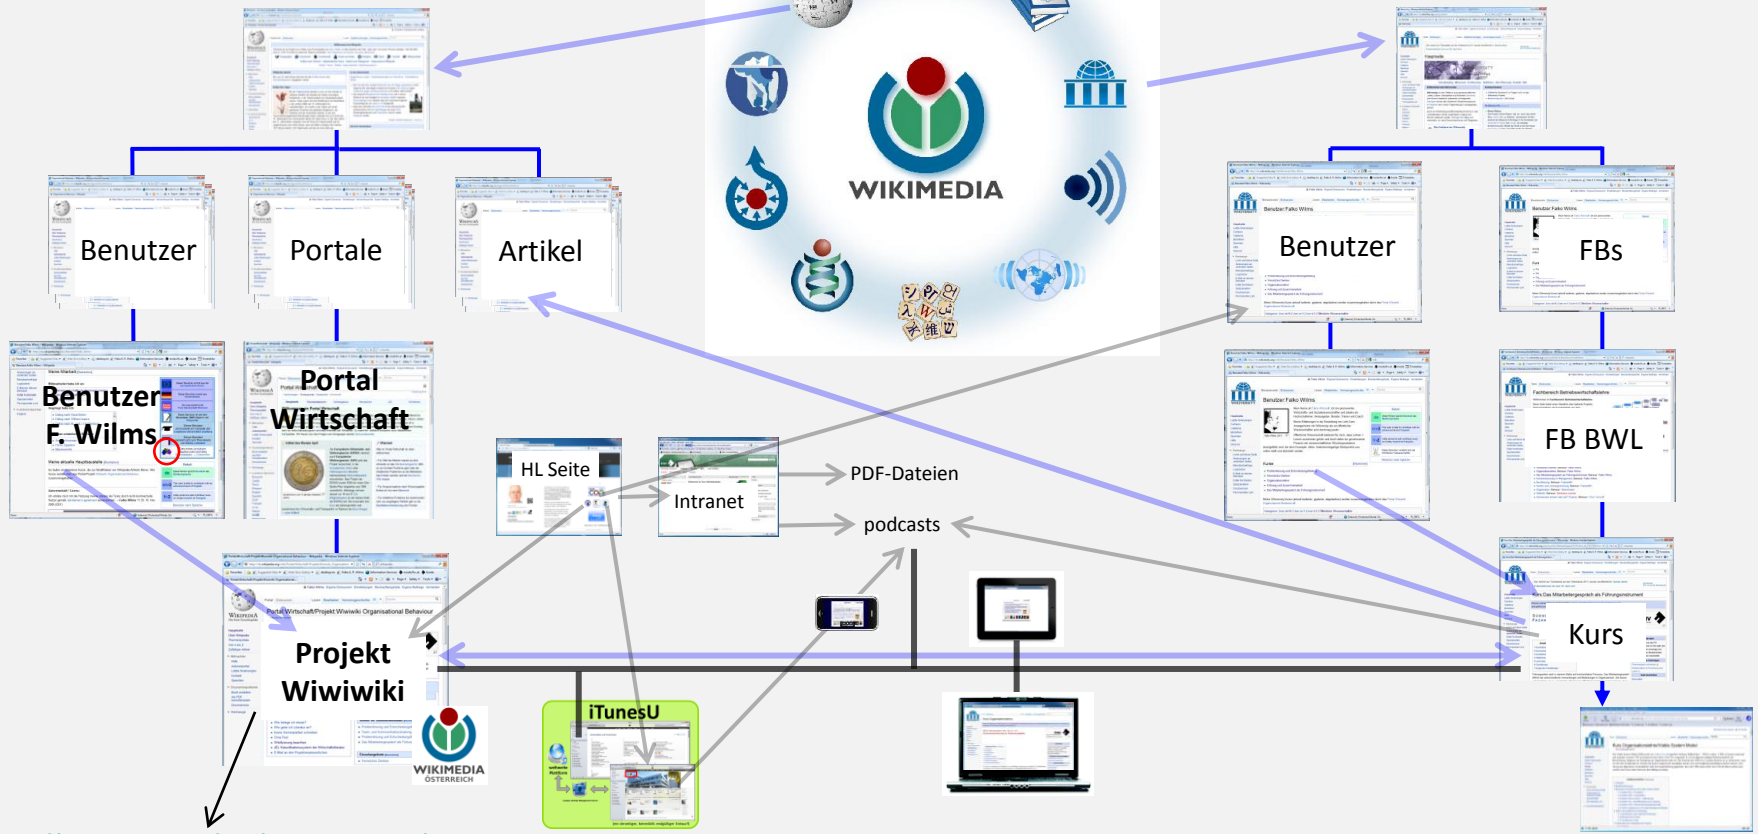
WIKIMEDIA

Benutzer

Portale

Artikel

Benutzer

FBs

Benutzer F. Wilms

Portal Wirtschaft

HL Seite

Intranet

PDF-Dateien

podcasts

FB BWL

Portal Wirtschaft/Projekt Wiwiwiki Organisational Behaviour

Projekt Wiwiwiki

Kurs

iTunesU

WIKIMEDIA ÖSTERREICH